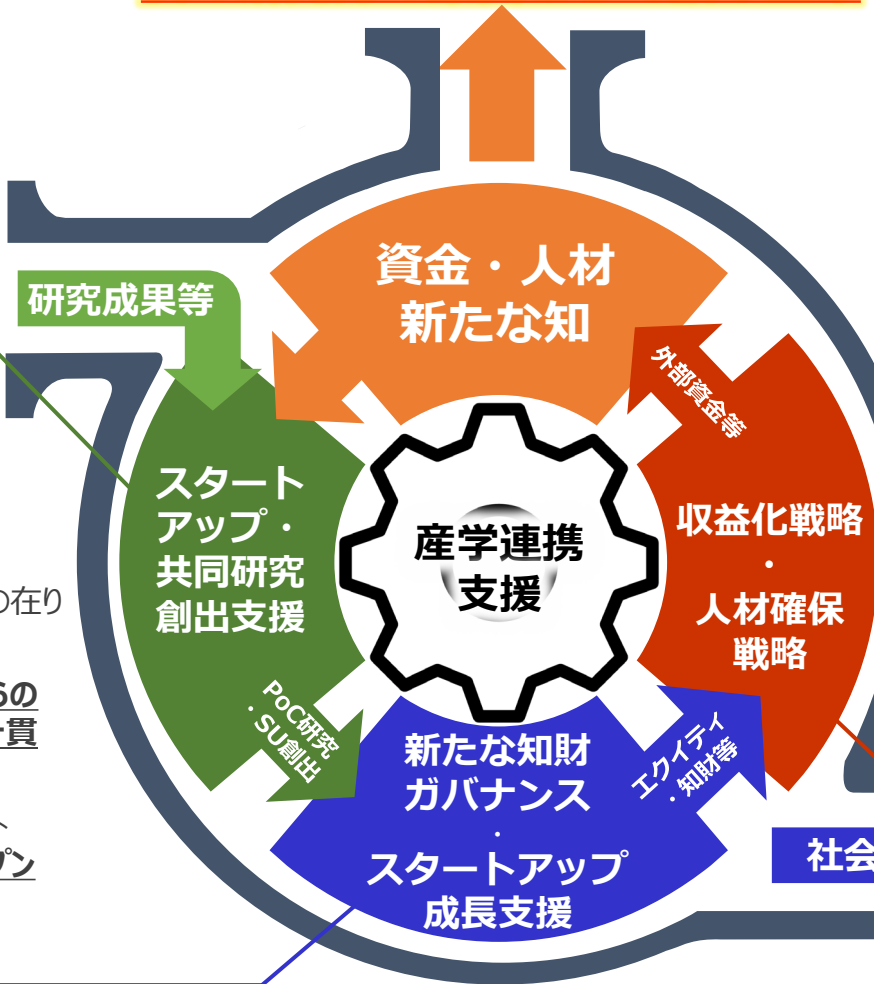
資金・人材
新たな知

研究成果等

外部資金等

スタートアップ・
共同研究
創出支援

産学連携
支援

収益化戦略
・
人材確保
戦略

の在り

らの
一貫

プン

PoC研究
・SU創出

新たな知財
ガバナンス
・
スタートアップ
成長支援

エクイティ
・知財等

社会